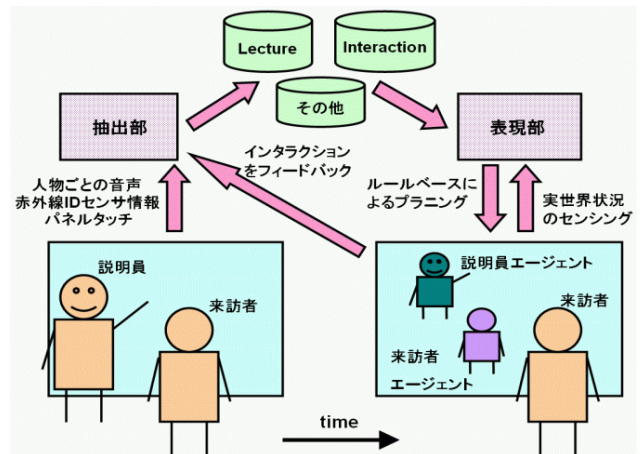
Lecture

Interaction

その他

抽出部

表現部

インタラクションをフィードバック

人物ごとの音声
赤外線IDセンサ情報
パネルタッチ

ルールベースによるプラニング

実世界状況のセンシング

説明員

来訪者

説明員エージェント

来訪者

来訪者エージェント

time